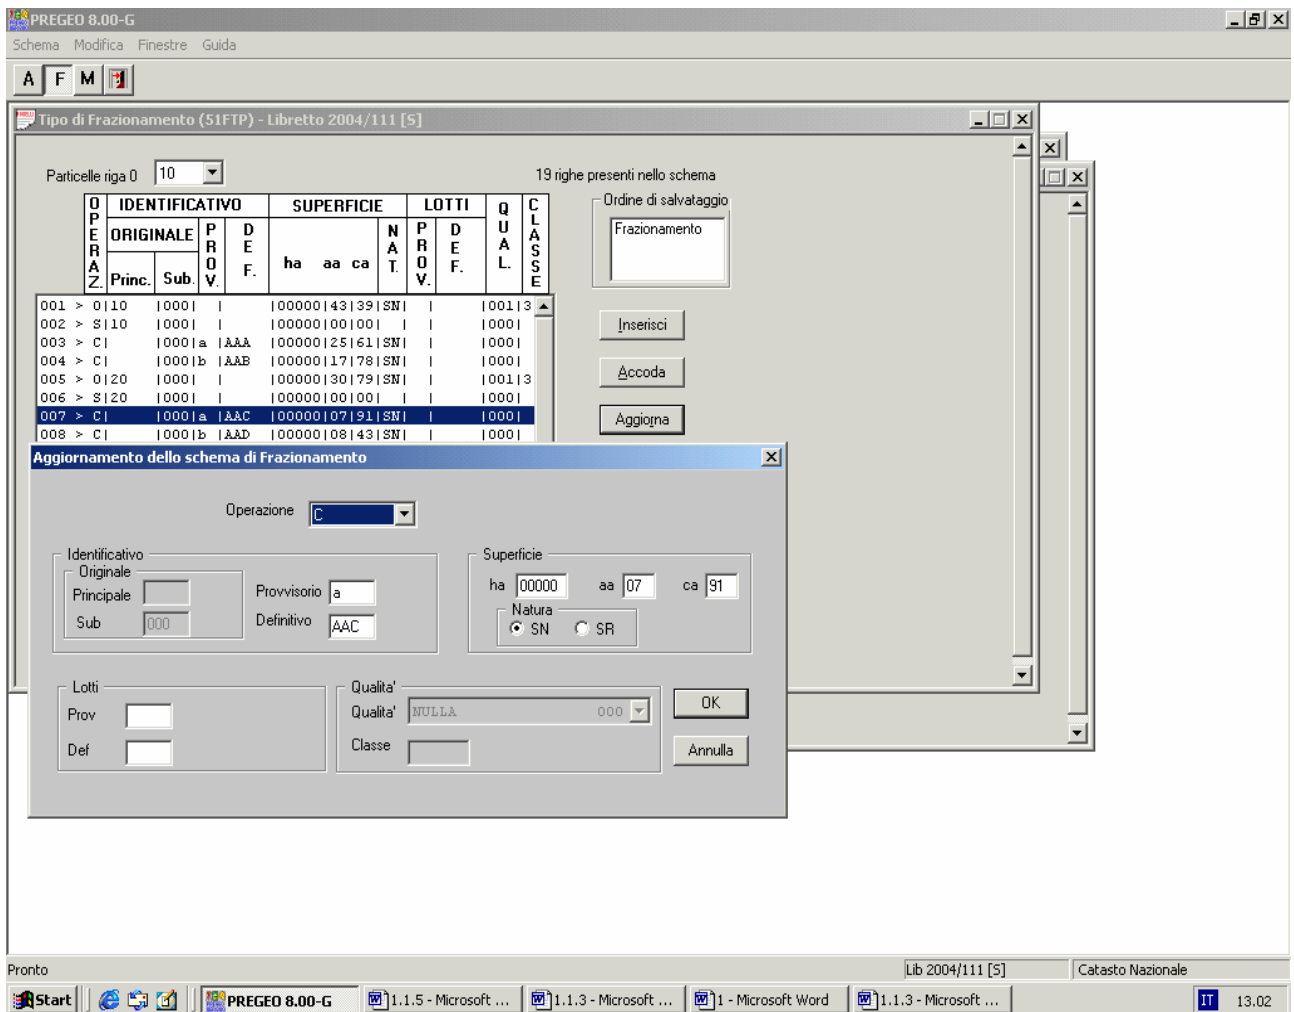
PREGEO 8.00-G

Schema Modifica Finestre Guida

A F M

Tipo di Frazionamento (51FTP) - Libretto 2004/111 [S]

Particelle riga 0 10

19 righe presenti nello schema

| OPERAZ | IDENTIFICATIVO ORIGINALE Princ. | Sub. | PROV. | DEF. | SUPERFICIE ha aa ca | NAT. | LOTTI PROV. | DEF. | QUAL. | CLASSE |
|---|---|---|---|---|---|---|---|---|---|---|

001 > 0 | 10 | 000 | | | 00000 | 43 | 39 | SN | | | 001 | 3
002 > S | 10 | 000 | | | 00000 | 00 | 00 | | | | 000 |
003 > C | | 000 | a | AAA | 00000 | 25 | 61 | SN | | | 000 |
004 > C | | 000 | b | AAB | 00000 | 17 | 78 | SN | | | 000 |
005 > 0 | 20 | 000 | | | 00000 | 30 | 79 | SN | | | 001 | 3
006 > S | 20 | 000 | | | 00000 | 00 | 00 | | | | 000 |
007 > C | | 000 | a | AAC | 00000 | 07 | 91 | SN | | | 000 |
008 > C | | 000 | b | AAD | 00000 | 08 | 43 | SN | | | 000 |

Ordine di salvataggio
Frazionamento

Inserisci
Accoda
Aggiorna

Aggiornamento dello schema di Frazionamento

Operazione C

Identificativo
Originale
Principale
Sub 000
Provvisorio a
Definitivo AAC

Superficie
ha 00000 aa 07 ca 91
Natura
SN SR

Lotti
Prov
Def

Qualita'
Qualita' NULLA 000
Classe

OK
Annulla

Pronto
Lib 2004/111 [S]
Catasto Nazionale

Start PREGEO 8.00-G 1.1.5 - Microsoft ... 1.1.3 - Microsoft ... 1 - Microsoft Word 1.1.3 - Microsoft ... IT 13.02